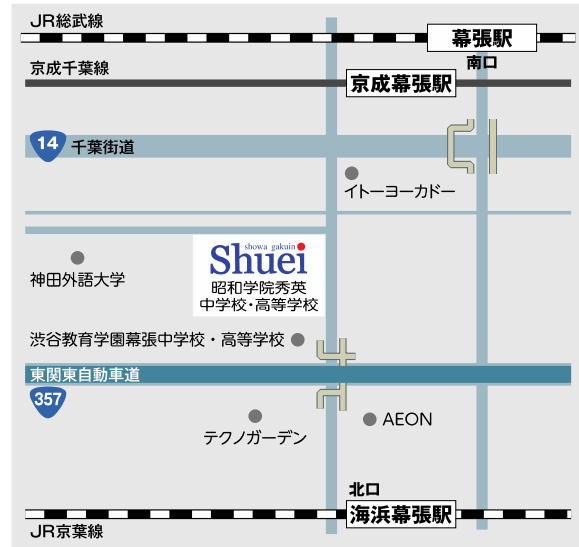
JR総武線
幕張駅
南口
京成千葉線
京成幕張駅
14
千葉街道
イトーヨーカドー
showa gakuin
Shuei
昭和学院秀英
中学校・高等学校
神田外語大学
渋谷教育学園幕張中学校・高等学校
東関東自動車道
357
テクノガーデン
AEON
北口
海浜幕張駅
JR京葉線